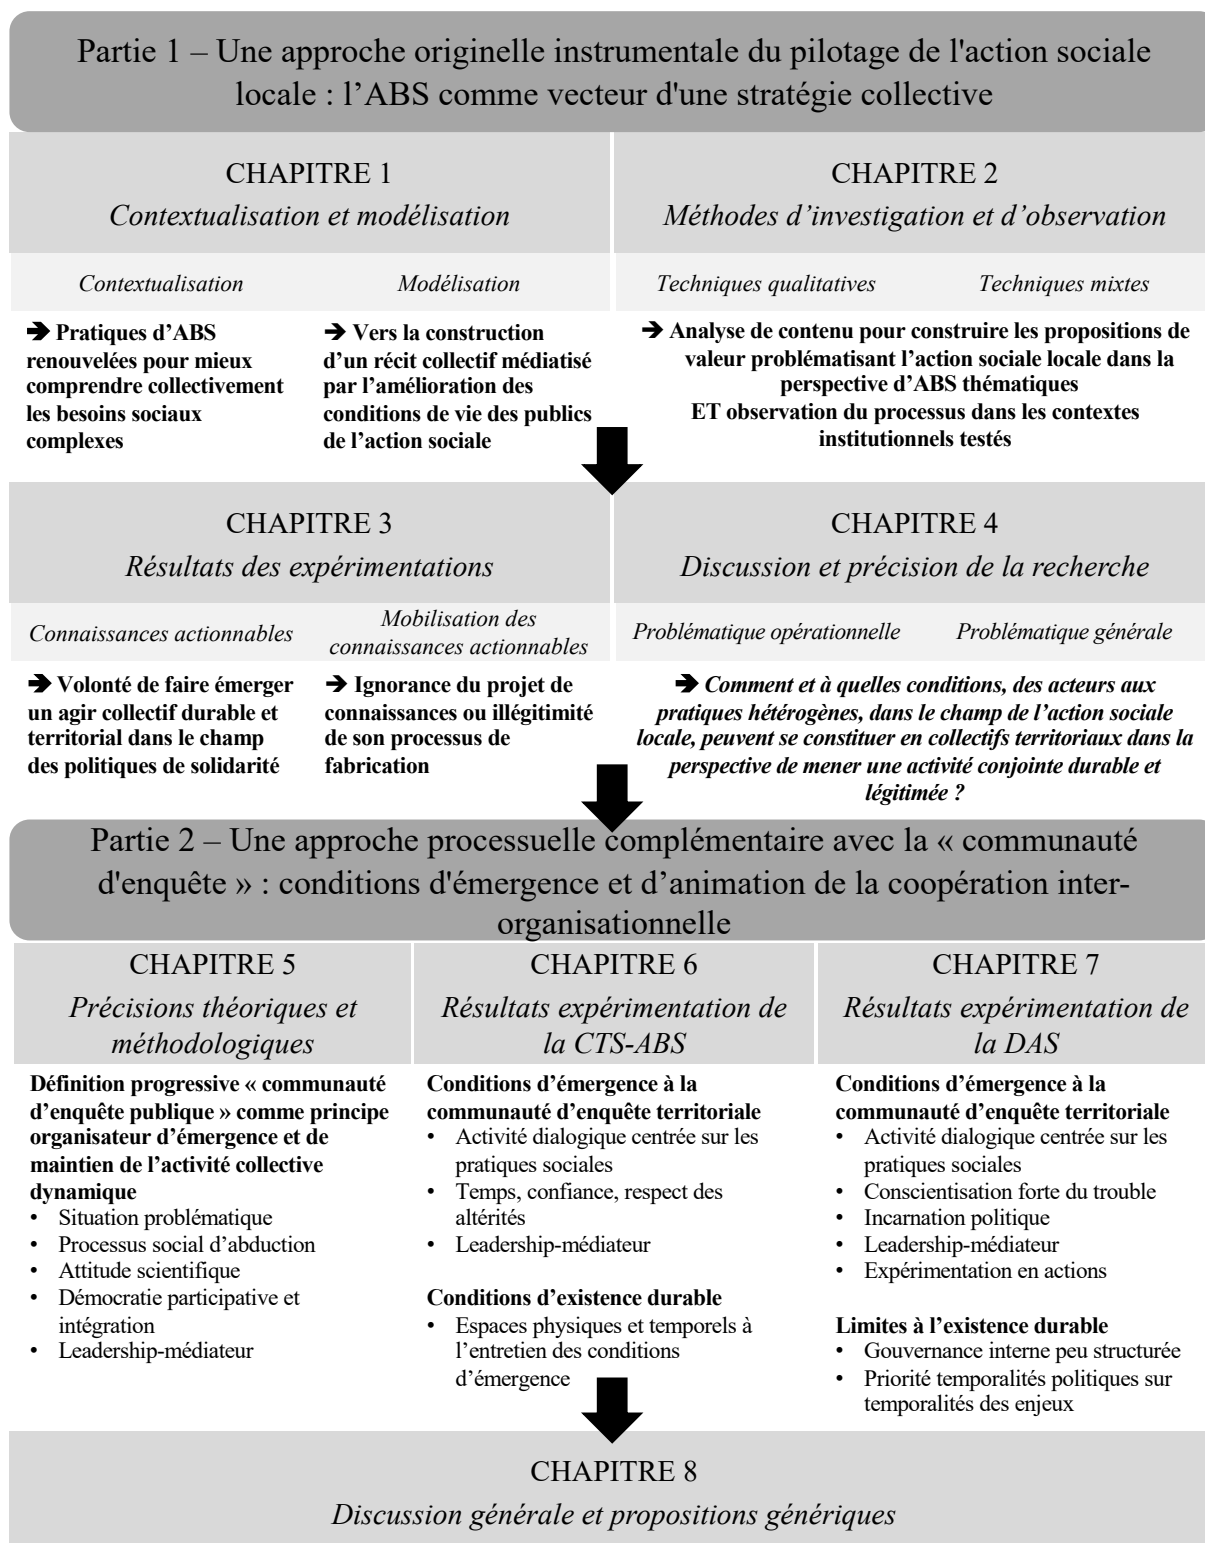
Partie 1 – Une approche originelle instrumentale du pilotage de l'action sociale locale : l'ABS comme vecteur d'une stratégie collective

CHAPITRE 1
*Contextualisation et modélisation*

*Contextualisation*

*Modélisation*

➔ **Pratiques d'ABS renouvelées pour mieux comprendre collectivement les besoins sociaux complexes**

➔ **Vers la construction d'un récit collectif médiatisé par l'amélioration des conditions de vie des publics de l'action sociale**

CHAPITRE 2
*Méthodes d'investigation et d'observation*

*Techniques qualitatives*

*Techniques mixtes*

➔ **Analyse de contenu pour construire les propositions de valeur problématisant l'action sociale locale dans la perspective d'ABS thématiques ET observation du processus dans les contextes institutionnels testés**

CHAPITRE 3
*Résultats des expérimentations*

*Connaissances actionnables*

*Mobilisation des connaissances actionnables*

➔ **Volonté de faire émerger un agir collectif durable et territorial dans le champ des politiques de solidarité**

➔ **Ignorance du projet de connaissances ou illégitimité de son processus de fabrication**

CHAPITRE 4
*Discussion et précision de la recherche*

*Problématique opérationnelle*

*Problématique générale*

➔ ***Comment et à quelles conditions, des acteurs aux pratiques hétérogènes, dans le champ de l'action sociale locale, peuvent se constituer en collectifs territoriaux dans la perspective de mener une activité conjointe durable et légitimée ?***

Partie 2 – Une approche processuelle complémentaire avec la « communauté d'enquête » : conditions d'émergence et d'animation de la coopération inter-organisationnelle

CHAPITRE 5
*Précisions théoriques et méthodologiques*

**Définition progressive « communauté d'enquête publique » comme principe organisateur d'émergence et de maintien de l'activité collective dynamique**
• Situation problématique
• Processus social d'abduction
• Attitude scientifique
• Démocratie participative et intégration
• Leadership-médiateur

CHAPITRE 6
*Résultats expérimentation de la CTS-ABS*

**Conditions d'émergence à la communauté d'enquête territoriale**
• Activité dialogique centrée sur les pratiques sociales
• Temps, confiance, respect des altérités
• Leadership-médiateur

**Conditions d'existence durable**
• Espaces physiques et temporels à l'entretien des conditions d'émergence

CHAPITRE 7
*Résultats expérimentation de la DAS*

**Conditions d'émergence à la communauté d'enquête territoriale**
• Activité dialogique centrée sur les pratiques sociales
• Conscientisation forte du trouble
• Incarnation politique
• Leadership-médiateur
• Expérimentation en actions

**Limites à l'existence durable**
• Gouvernance interne peu structurée
• Priorité temporalités politiques sur temporalités des enjeux

CHAPITRE 8
*Discussion générale et propositions génériques*